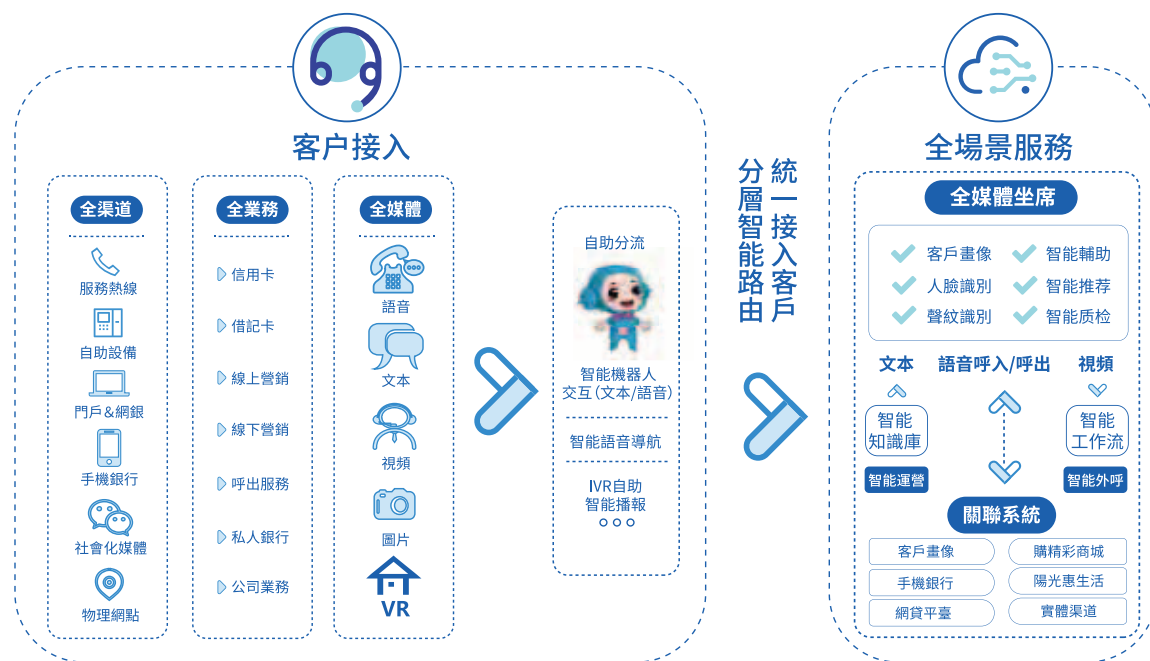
客户接入

全渠道
服務熱線
自助設備
門戶&網銀
手機銀行
社會化媒體
物理網點

全業務
信用卡
借記卡
線上營銷
線下營銷
呼出服務
私人銀行
公司業務

全媒體
語音
文本
視頻
圖片
VR

自助分流
智能機器人交互(文本/語音)
智能語音導航
IVR自助智能播報
○○○

統一接入客戶
分層智能路由

全場景服務

全媒體坐席
客戶畫像
智能輔助
人臉識別
智能推荐
聲紋識別
智能质检

文本
語音呼入/呼出
視頻
智能知識庫
智能工作流
智能運營
智能外呼

關聯系統
客戶畫像
購精彩商城
手機銀行
陽光惠生活
網貸平臺
實體渠道